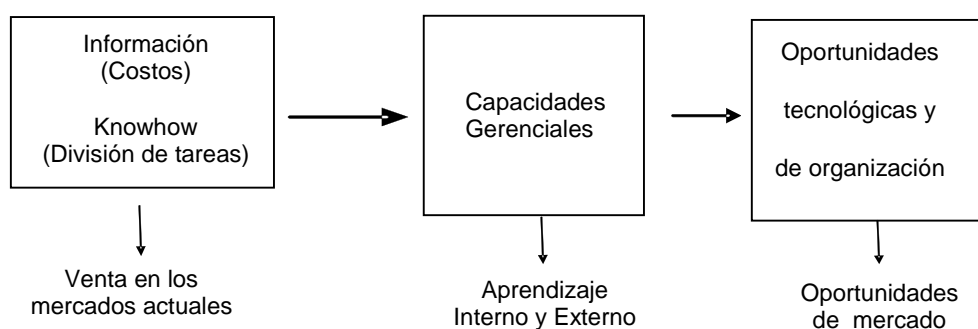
Información
(Costos)

Knowhow
(División de tareas)

Capacidades
Gerenciales

Oportunidades
tecnológicas y
de organización

Venta en los
mercados actuales

Aprendizaje
Interno y Externo

Oportunidades
de mercado